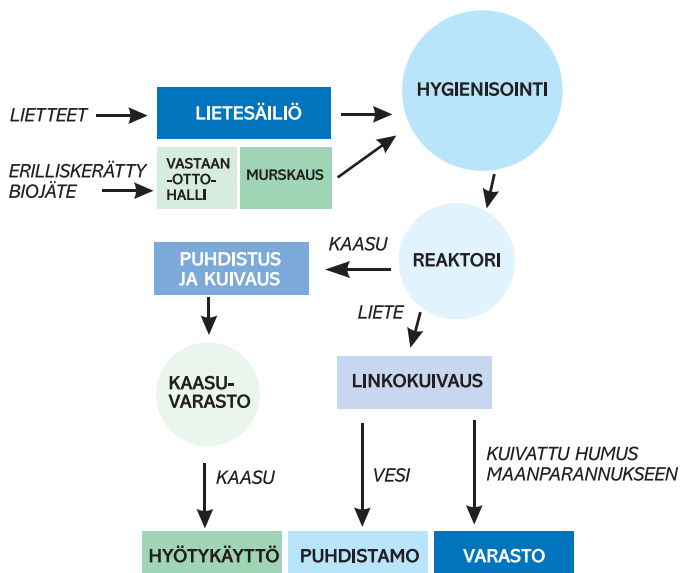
LIETTEET
LIETESÄILIÖ
HYGIENISOINTI
ERILLISKERÄTTY BIOJÄTE
VASTAAN-OTTO-HALLI
MURSKAUS
KAASU
PUHDISTUS JA KUIVAUS
REAKTORI
LIETE
KAASU-VARASTO
LINKOKUIVAUS
KAASU
VESI
KUIVATTU HUMUS MAANPARANNUKSEEN
HYÖTYKÄYTTÖ
PUHDISTAMO
VARASTO